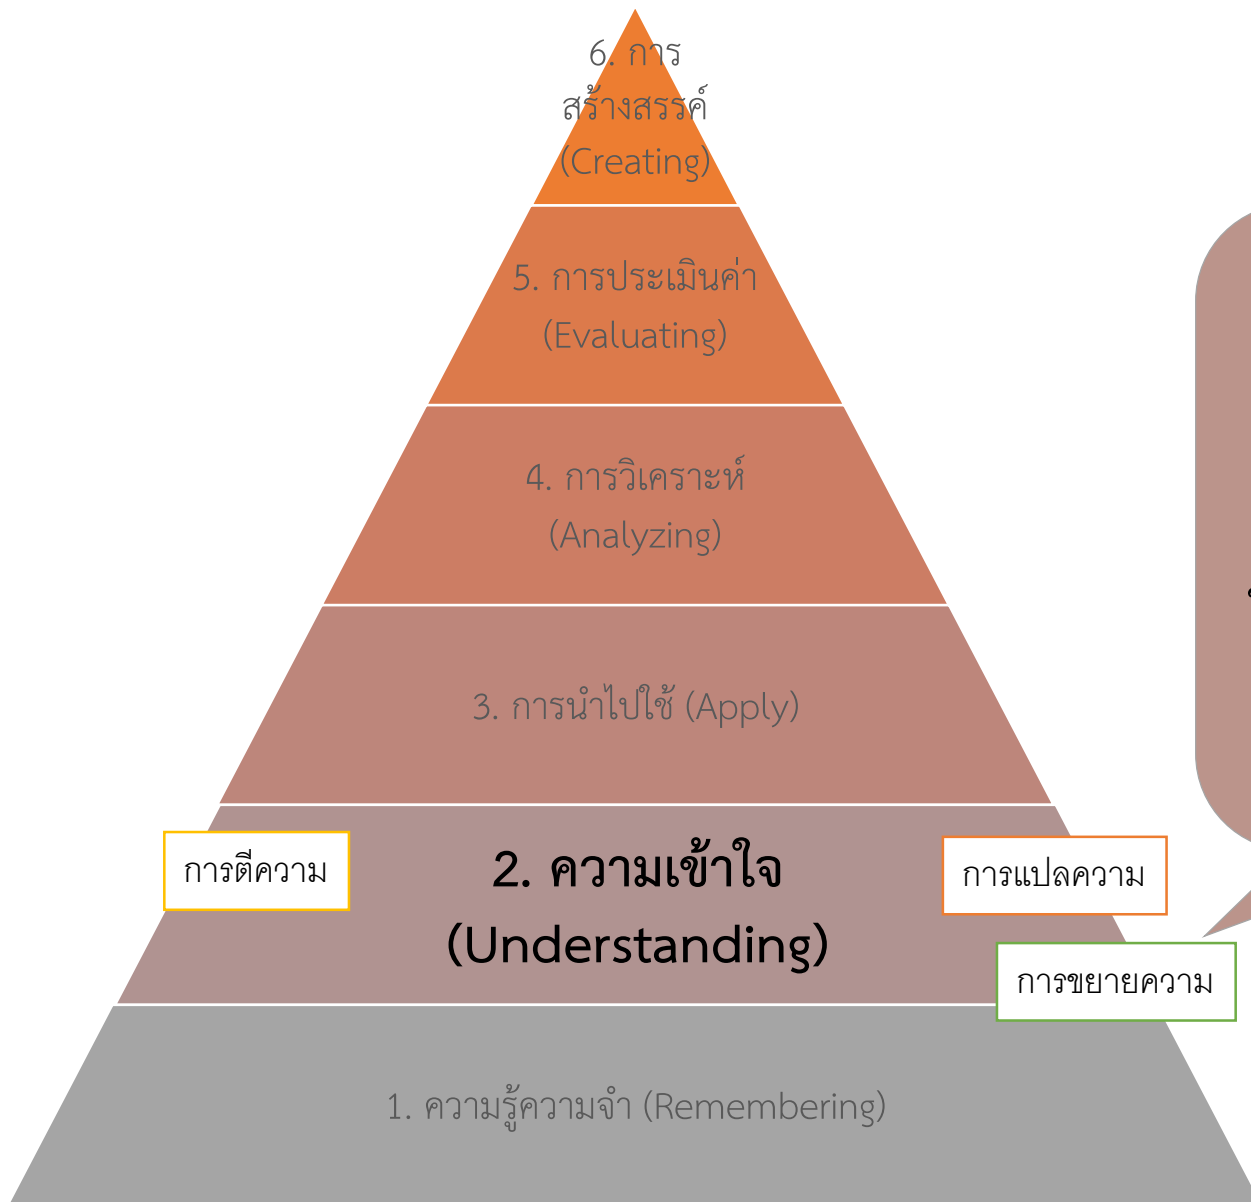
6. การสร้างสรรค์ (Creating)

5. การประเมินค่า (Evaluating)

4. การวิเคราะห์ (Analyzing)

3. การนำไปใช้ (Apply)

การตีความ

2. ความเข้าใจ (Understanding)

การแปลความ

การขยายความ

1. ความรู้ความจำ (Remembering)